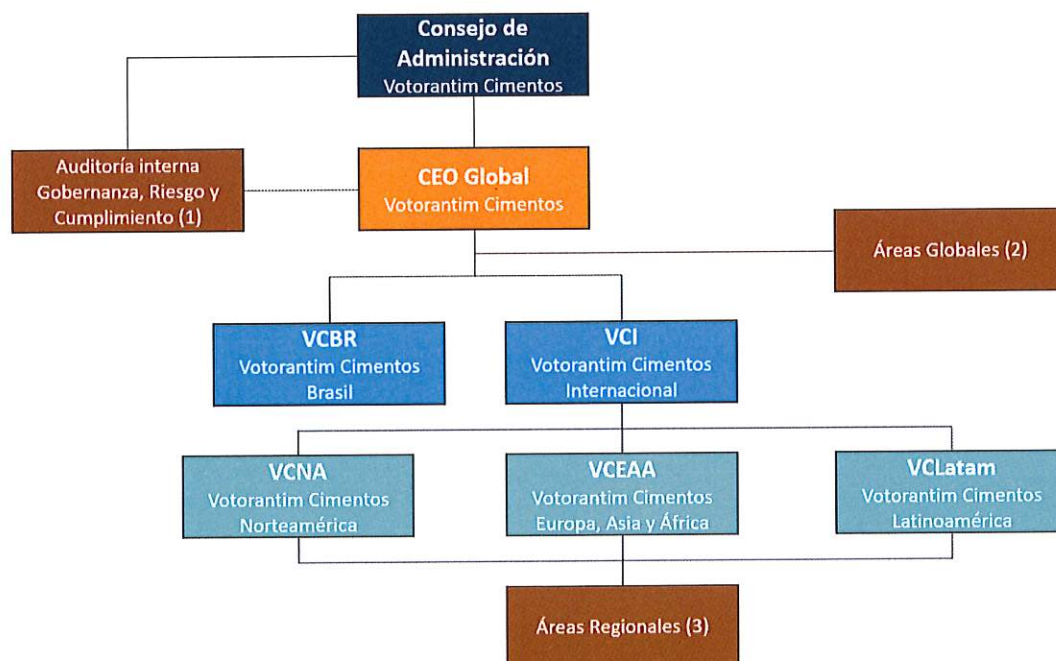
Consejo de Administración
Votorantim Cimentos

Auditoría interna Gobernanza, Riesgo y Cumplimiento (1)

CEO Global
Votorantim Cimentos

Áreas Globales (2)

VCBR
Votorantim Cimentos Brasil

VCI
Votorantim Cimentos Internacional

VCNA
Votorantim Cimentos Norteamérica

VCEAA
Votorantim Cimentos Europa, Asia y África

VCLatam
Votorantim Cimentos Latinoamérica

Áreas Regionales (3)